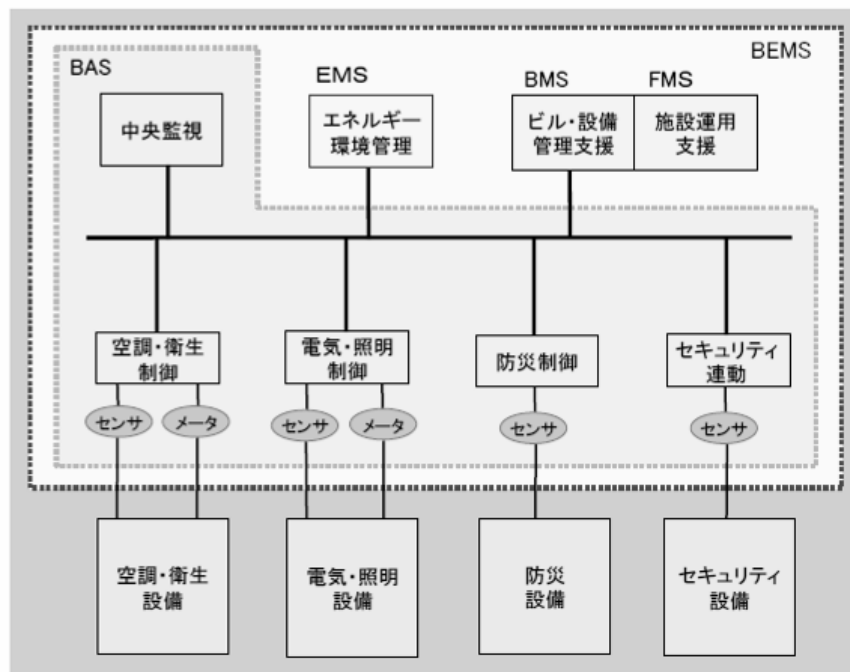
BEMS

BAS

中央監視

EMS

エネルギー
環境管理

BMS

ビル・設備
管理支援

FMS

施設運用
支援

空調・衛生
制御

センサ

メータ

電気・照明
制御

センサ

メータ

防災制御

センサ

セキュリティ
連動

センサ

空調・衛生
設備

電気・照明
設備

防災
設備

セキュリティ
設備